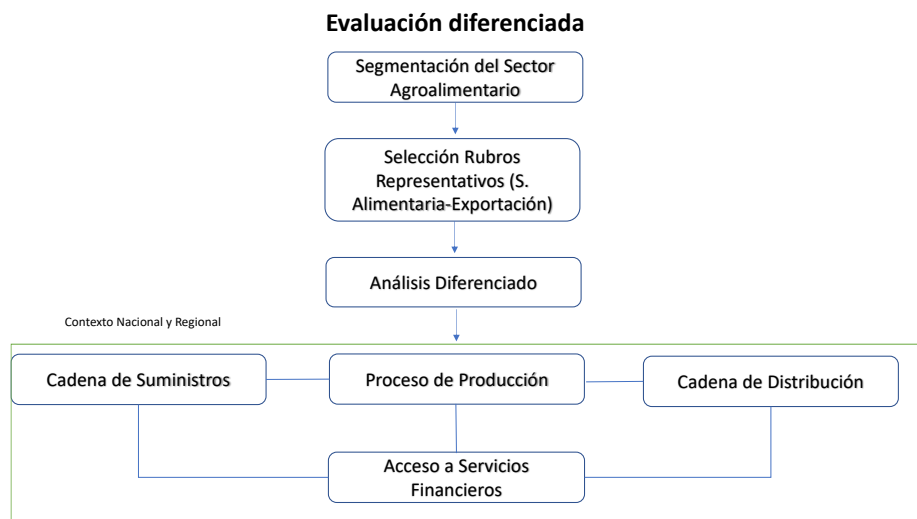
Evaluación diferenciada

Segmentación del Sector Agroalimentario

Selección Rubros Representativos (S. Alimentaria-Exportación)

Análisis Diferenciado

Contexto Nacional y Regional

Cadena de Suministros

Proceso de Producción

Cadena de Distribución

Acceso a Servicios Financieros